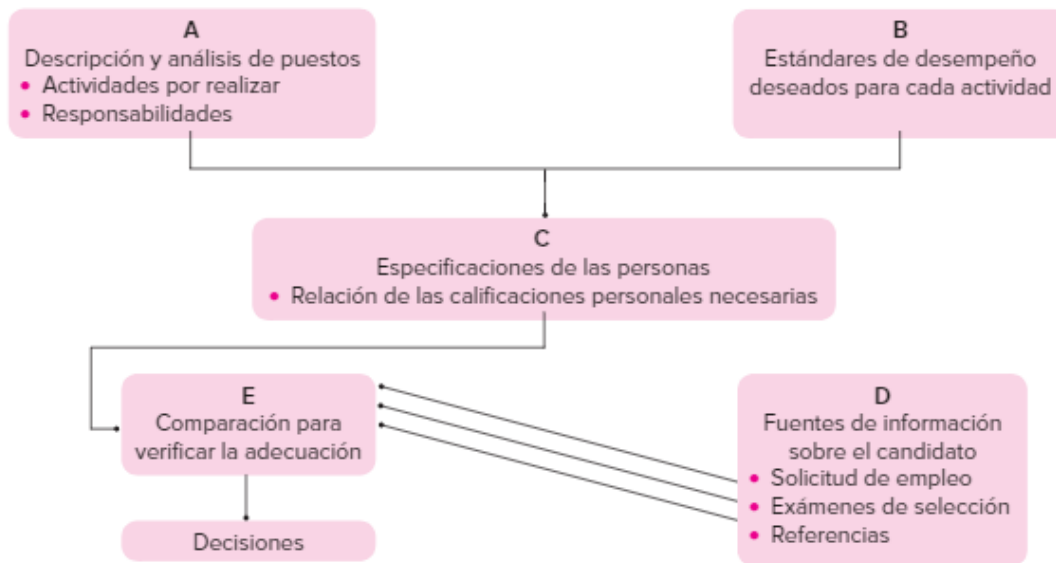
A
Descripción y análisis de puestos
• Actividades por realizar
• Responsabilidades

B
Estándares de desempeño deseados para cada actividad

C
Especificaciones de las personas
• Relación de las calificaciones personales necesarias

E
Comparación para verificar la adecuación

D
Fuentes de información sobre el candidato
• Solicitud de empleo
• Exámenes de selección
• Referencias

Decisiones